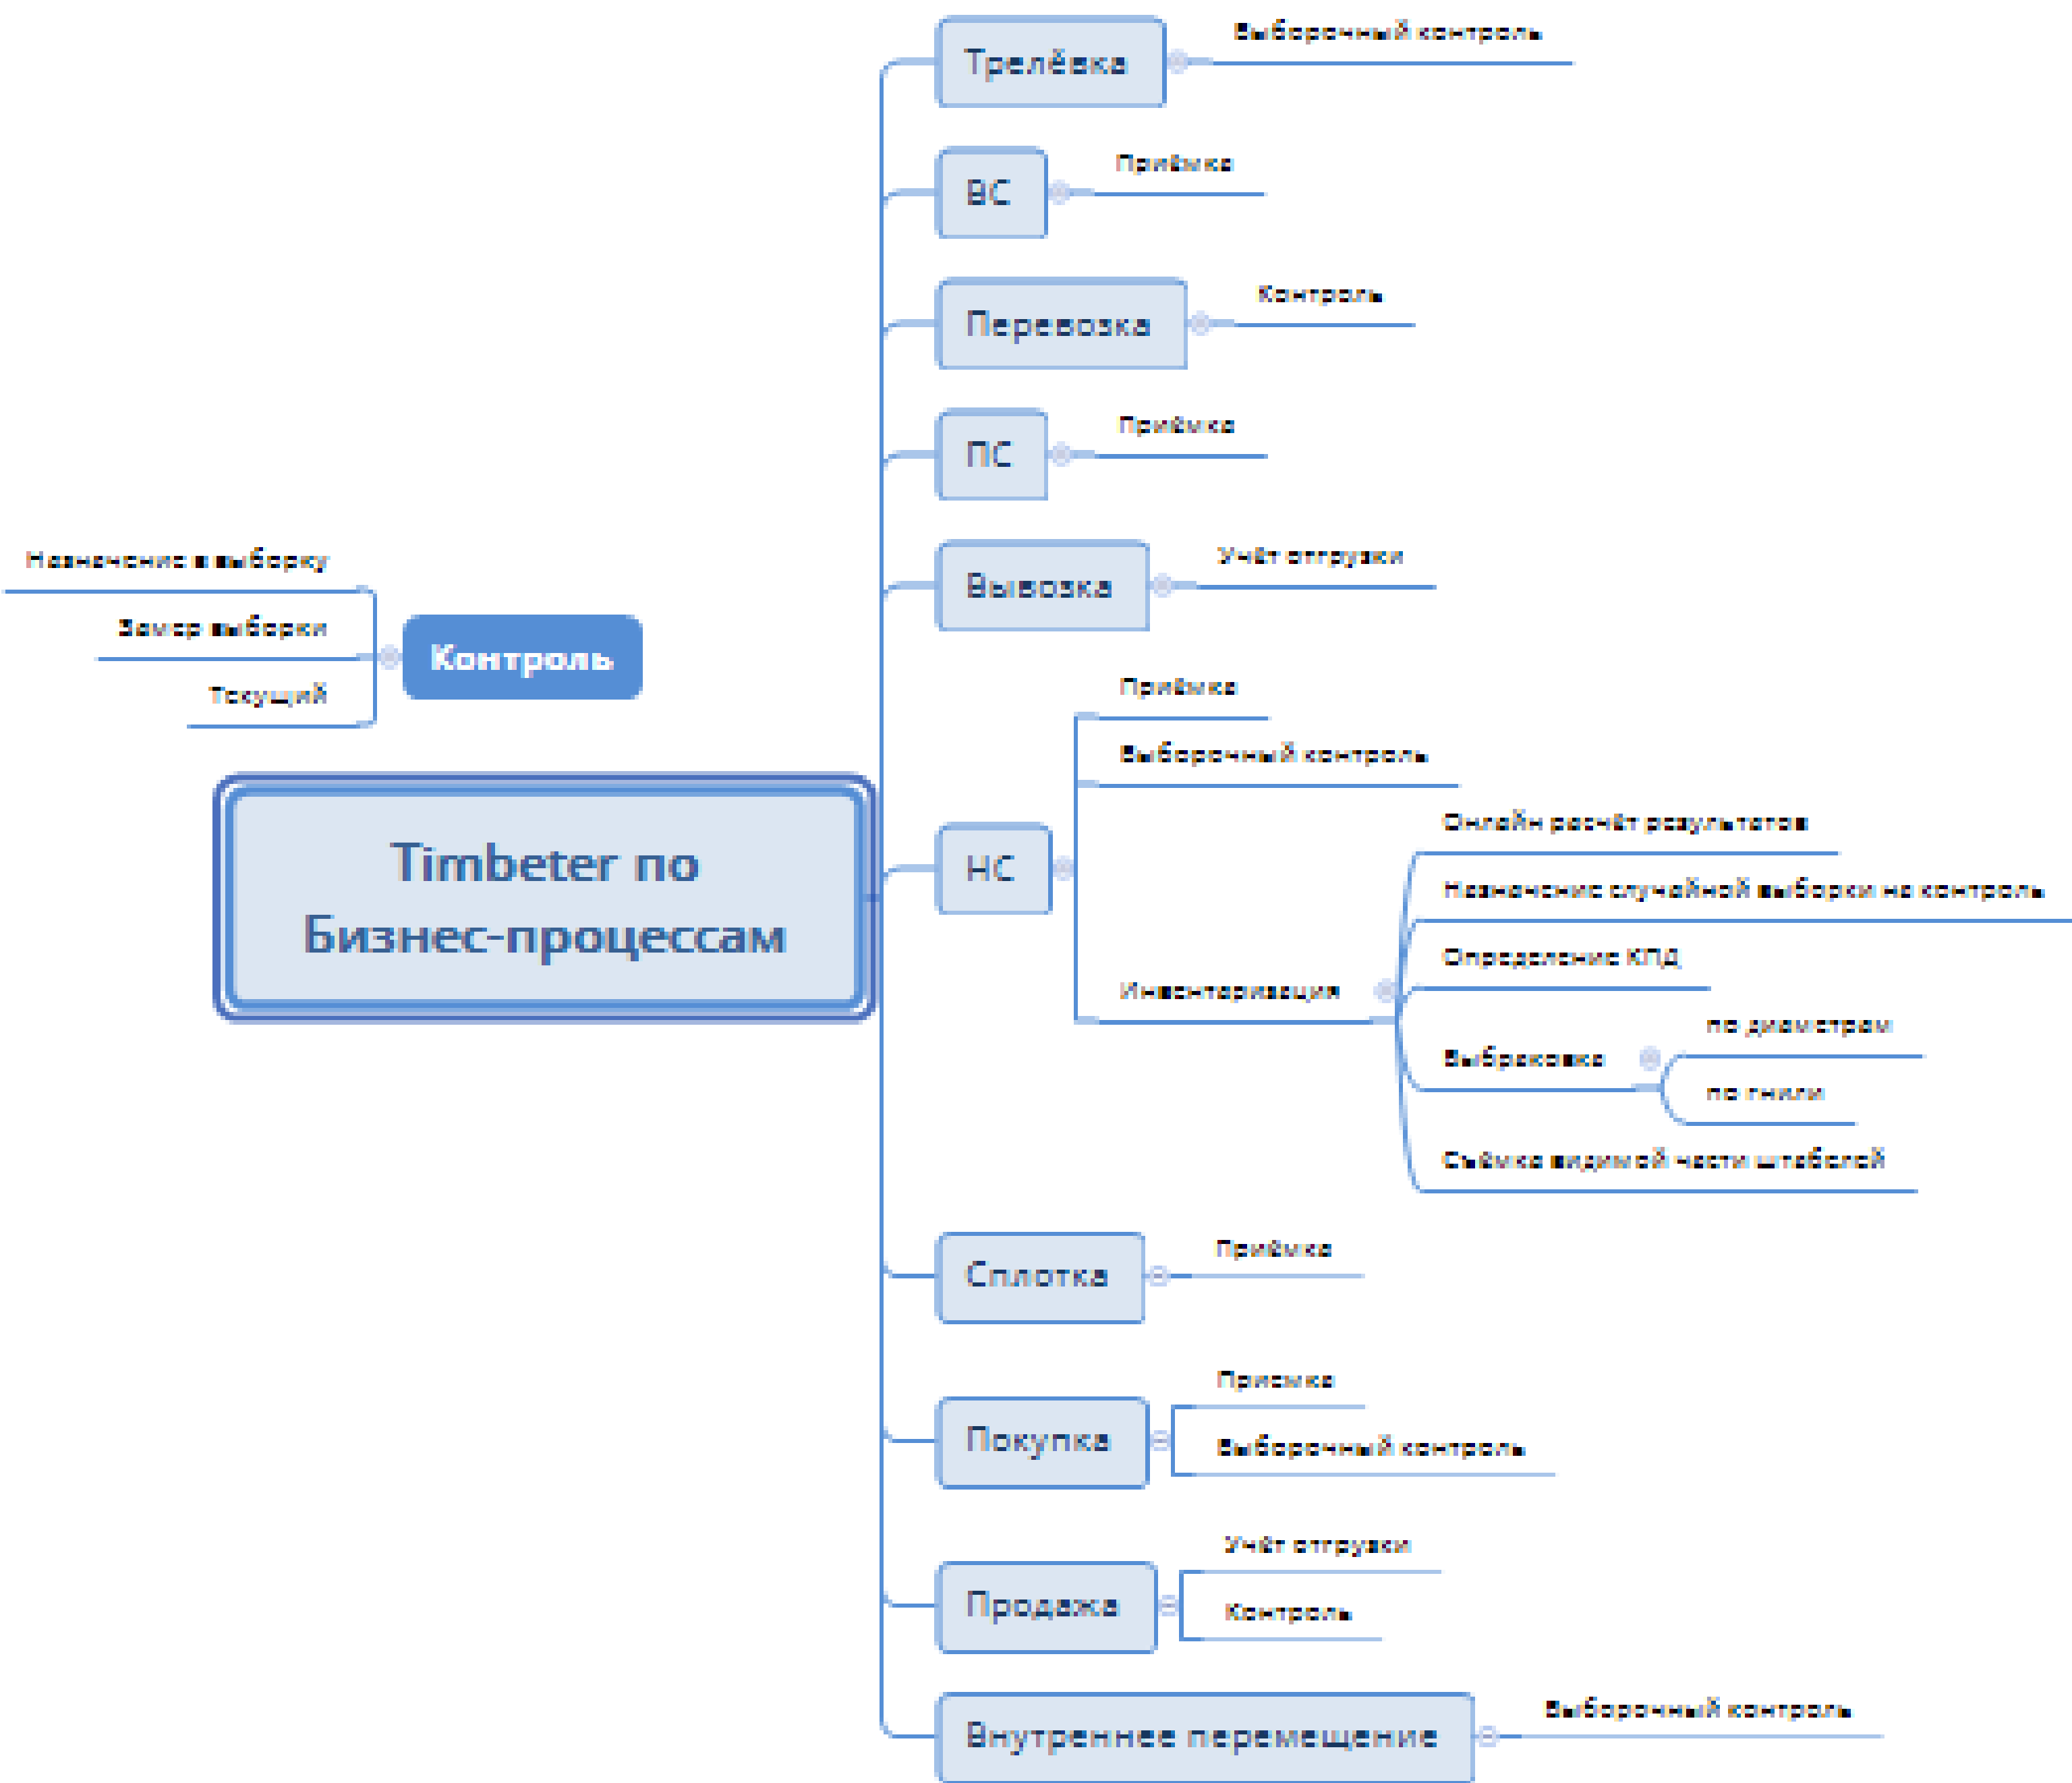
Трелёвка
Выборочный контроль

ВС
Приёмка

Перевозка
Контроль

ПС
Приёмка

Вывозка
Учёт отгрузки

Назначение в выборку
Замер выборки
Текущий
Контроль

Timbeter по Бизнес-процессам

НС
Приёмка
Выборочный контроль
Инвентаризация
Онлайн расчёт результатов
Назначение случайной выборки на контроль
Определение КПД
Выбраковка
по диаметрам
по гнили
Съёмка видимой части штабелей

Сплотка
Приёмка

Покупка
Приемка
Выборочный контроль

Продажа
Учёт отгрузки
Контроль

Внутреннее перемещение
Выборочный контроль